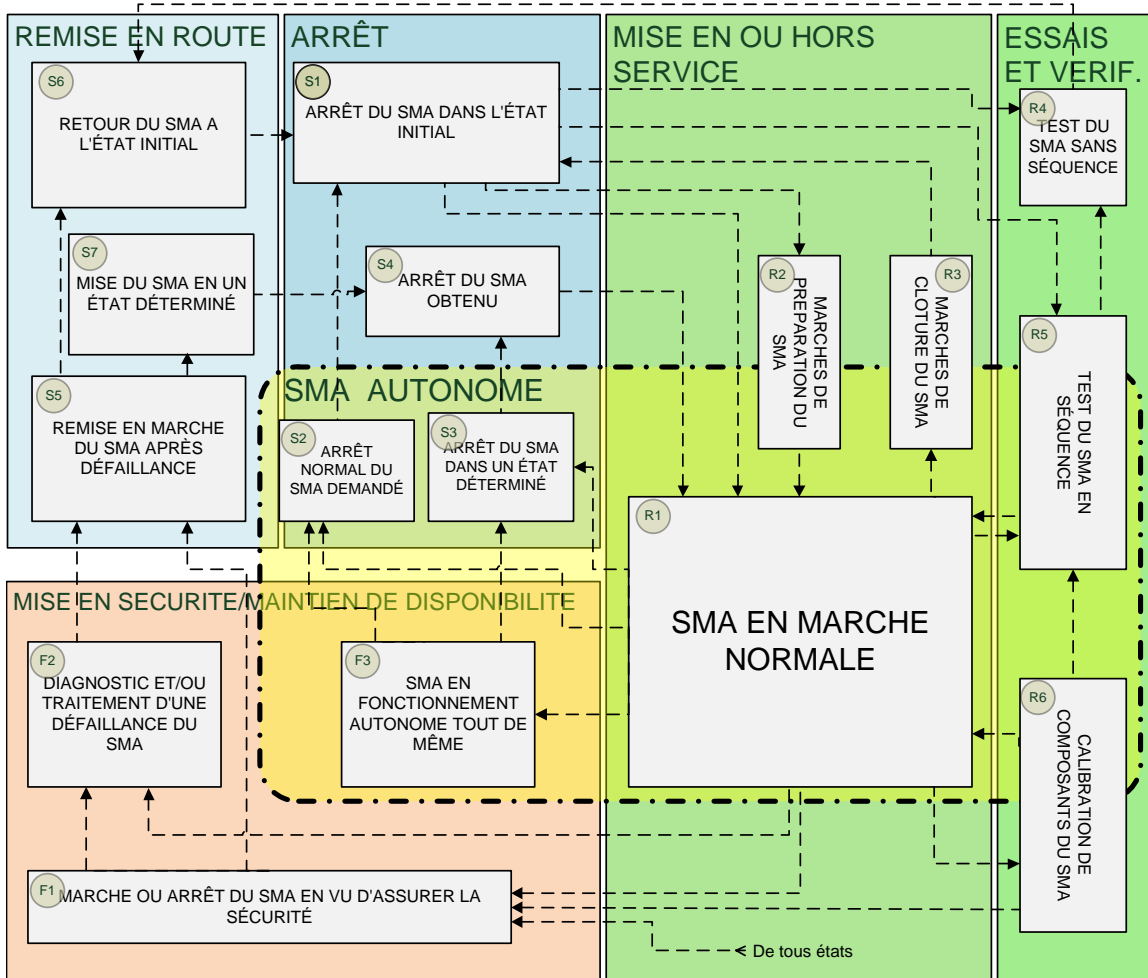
REMISE EN ROUTE

ARRÊT

MISE EN OU HORS SERVICE

ESSAIS ET VERIF.

S6
RETOUR DU SMA A L'ÉTAT INITIAL

S1
ARRÊT DU SMA DANS L'ÉTAT INITIAL

R4
TEST DU SMA SANS SÉQUENCE

S7
MISE DU SMA EN UN ÉTAT DÉTERMINÉ

S4
ARRÊT DU SMA OBTENU

R2
MARCHES DE PREPARATION DU SMA

R3
MARCHES DE CLOTURE DU SMA

R5
TEST DU SMA EN SÉQUENCE

SMA AUTONOME

S5
REMISE EN MARCHE DU SMA APRÈS DÉFAILLANCE

S2
ARRÊT NORMAL DU SMA DEMANDÉ

S3
ARRÊT DU SMA DANS UN ÉTAT DÉTERMINÉ

R1
SMA EN MARCHE NORMALE

MISE EN SECURITE/MAINTIEN DE DISPONIBILITE

F2
DIAGNOSTIC ET/OU TRAITEMENT D'UNE DÉFAILLANCE DU SMA

F3
SMA EN FONCTIONNEMENT AUTONOME TOUT DE MÊME

R6
CALIBRATION DE COMPOSANTS DU SMA

F1
MARCHE OU ARRÊT DU SMA EN VU D'ASSURER LA SÉCURITÉ

De tous états